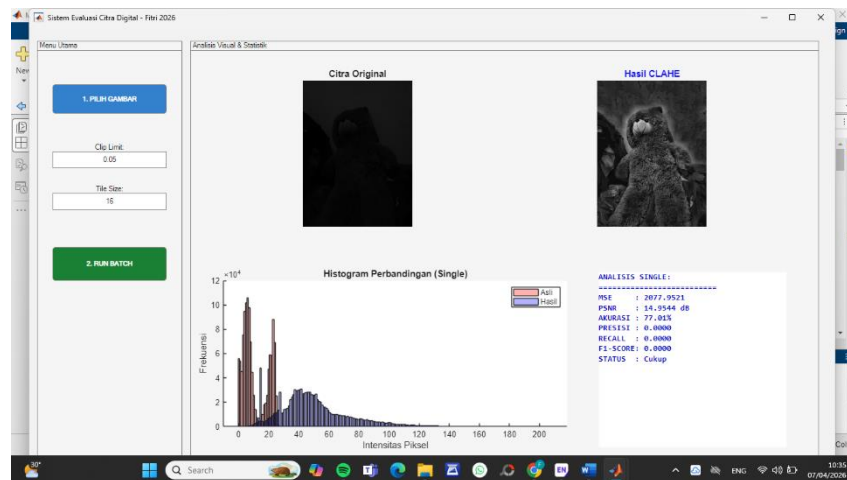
Sistem Evaluasi Citra Digital - Fitri 2026

Menu Utama

1. PILIH GAMBAR

Clip Limit:
0.05

Tile Size:
16

2. RUN BATCH

Analisis Visual & Statistik

Citra Original

Hasil CLAHE

Histogram Perbandingan (Single)

$\times10^4$
12
10
8
6
4
2
0

Frekuensi

0 20 40 60 80 100 120 140 160 180 200
Intensitas Piksel

Asli
Hasil

ANALISIS SINGLE:
==========================
MSE : 2077.9521
PSNR : 14.9544 dB
AKURASI : 77.01%
PRESISI : 0.0000
RECALL : 0.0000
F1-SCORE: 0.0000
STATUS : Cukup

30°
Search
ENG
10:35
07/04/2026